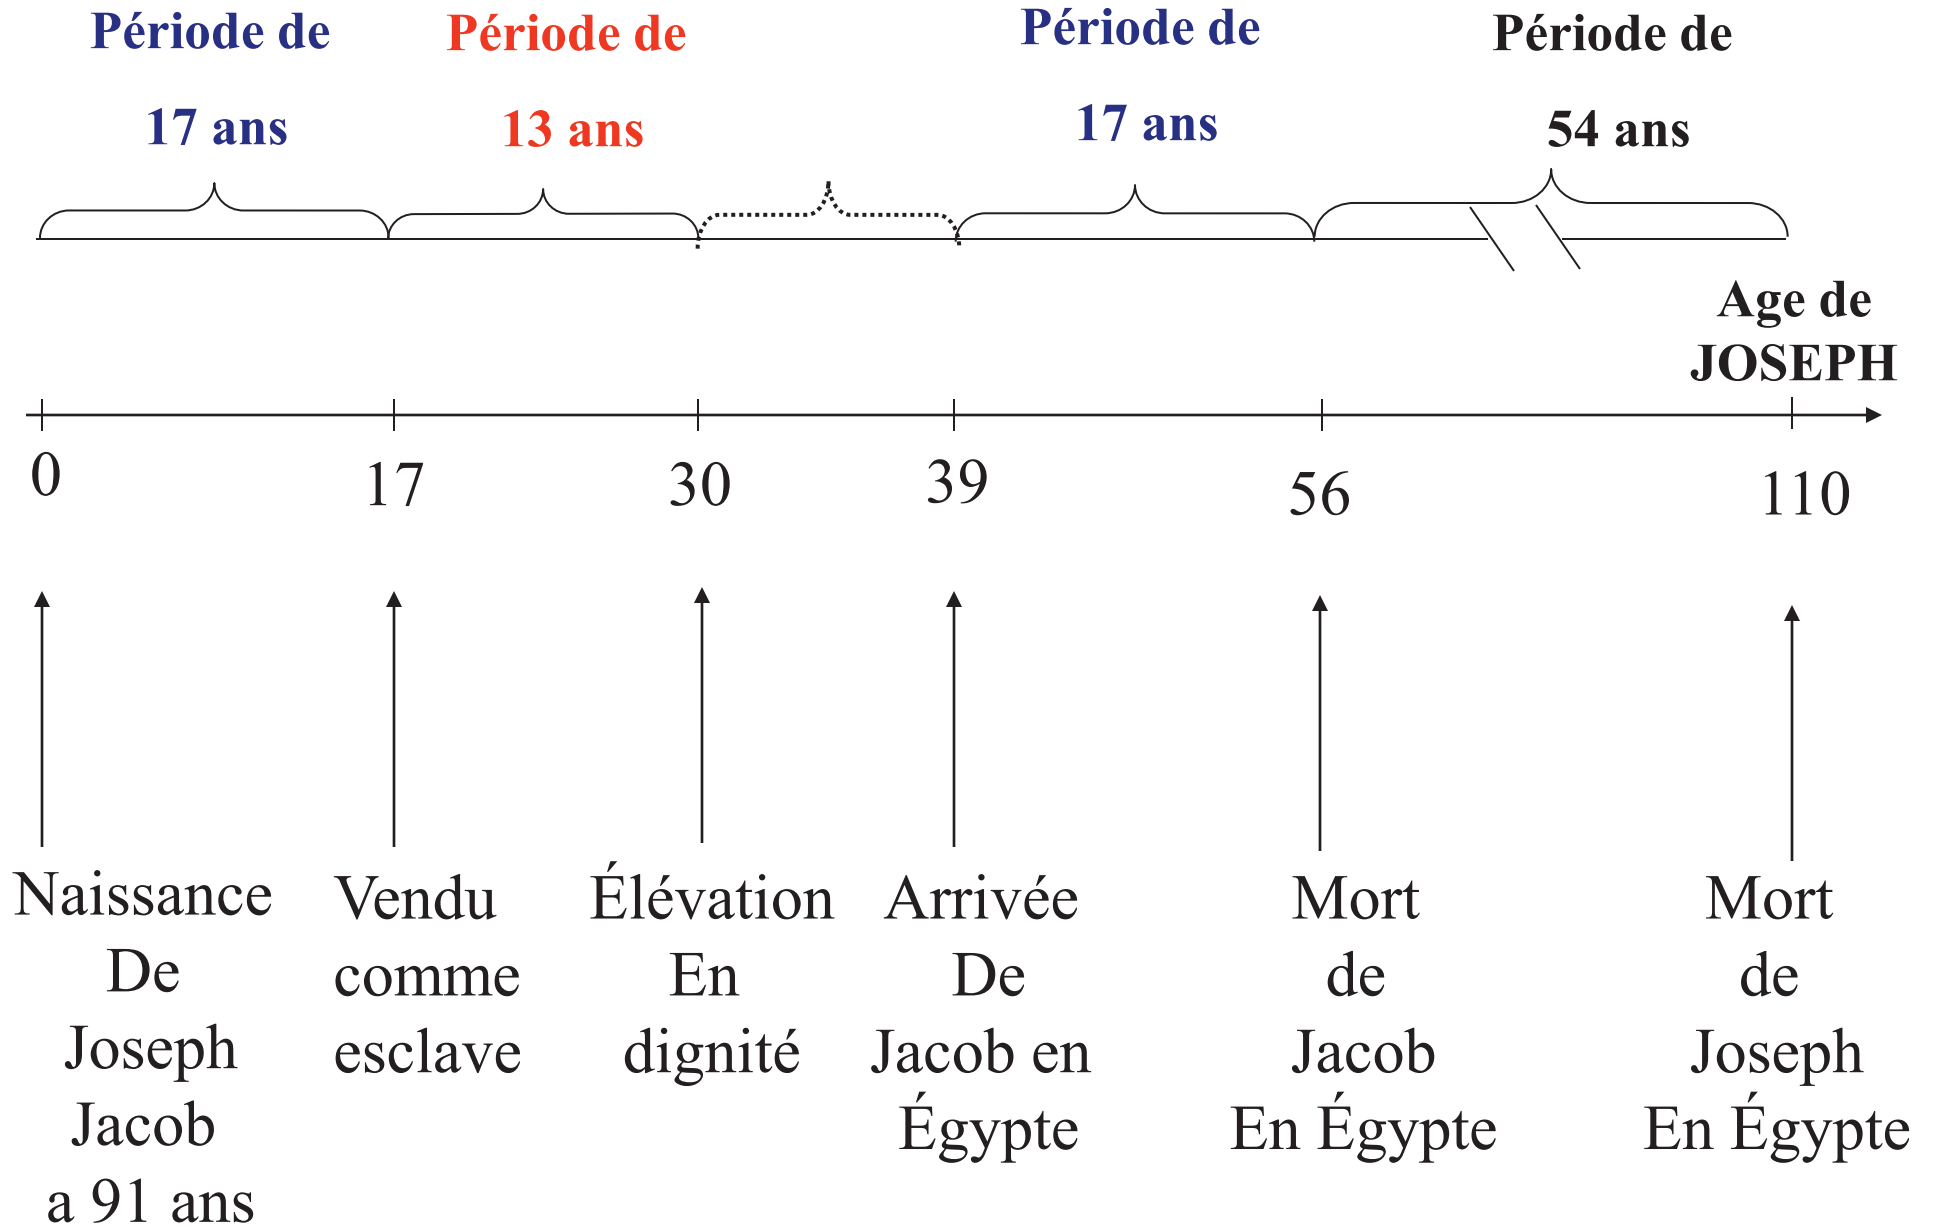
Période de 17 ans

Période de 13 ans

Période de 17 ans

Période de 54 ans

Age de JOSEPH

0

17

30

39

56

110

Naissance De Joseph Jacob a 91 ans

Vendu comme esclave

Élévation En dignité

Arrivée De Jacob en Égypte

Mort de Jacob En Égypte

Mort de Joseph En Égypte